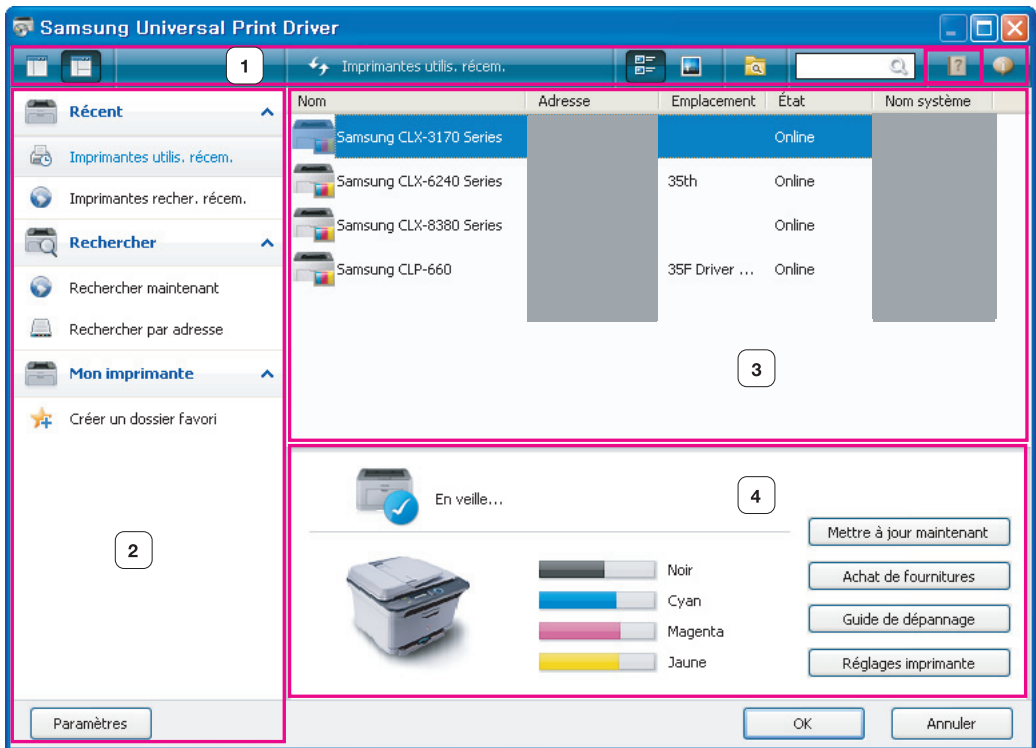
Samsung Universal Print Driver

1

Imprimantes utilis. récem.

Récent

Imprimantes utilis. récem.

Imprimantes recher. récem.

Rechercher

Rechercher maintenant

Rechercher par adresse

Mon imprimante

Créer un dossier favori

2

Paramètres

| Nom | Adresse | Emplacement | État | Nom système |
|---|---|---|---|---|
| Samsung CLX-3170 Series | | | Online | |
| Samsung CLX-6240 Series | | 35th | Online | |
| Samsung CLX-8380 Series | | | Online | |
| Samsung CLP-660 | | 35F Driver ... | Online | |

3

En veille...

4

Noir

Cyan

Magenta

Jaune

Mettre à jour maintenant

Achat de fournitures

Guide de dépannage

Réglages imprimante

OK

Annuler